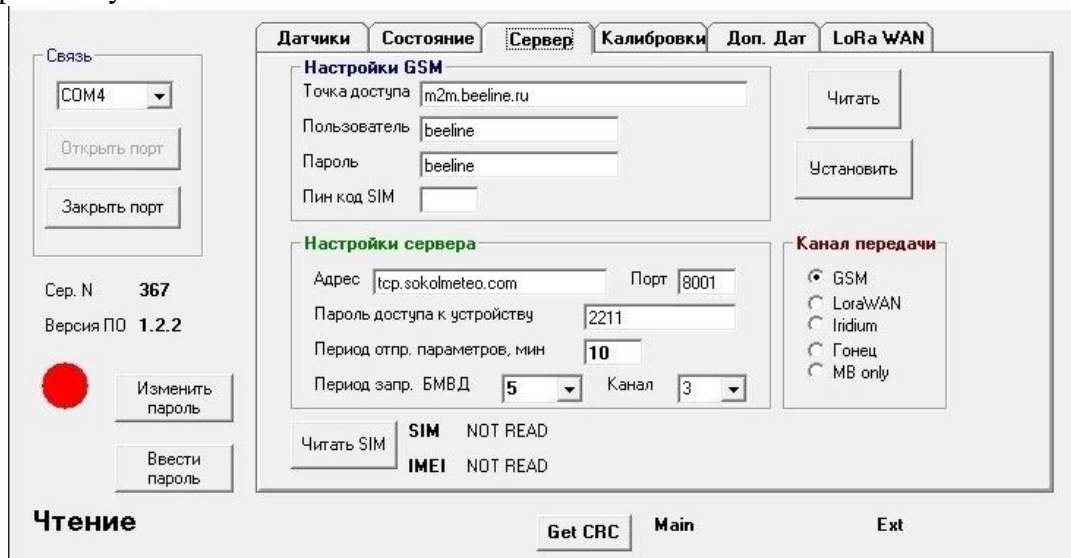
Связь
COM4
Открыть порт
Закрыть порт
Сер. N 367
Версия ПО 1.2.2
Изменить пароль
Ввести пароль
Чтение

Датчики | Состояние | Сервер | Калибровки | Доп. Дат | LoRa WAN

Настройки GSM
Точка доступа m2m.beeline.ru
Пользователь beeline
Пароль beeline
Пин код SIM

Читать
Установить

Настройки сервера
Адрес tcp.sokolmeteo.com
Порт 8001
Пароль доступа к устройству 2211
Период отпр. параметров, мин 10
Период запр. БМВД 5
Канал 3

Канал передачи
GSM
LoraWAN
Iridium
Гонец
MB only

Читать SIM
SIM NOT READ
IMEI NOT READ

Get CRC
Main
Ext